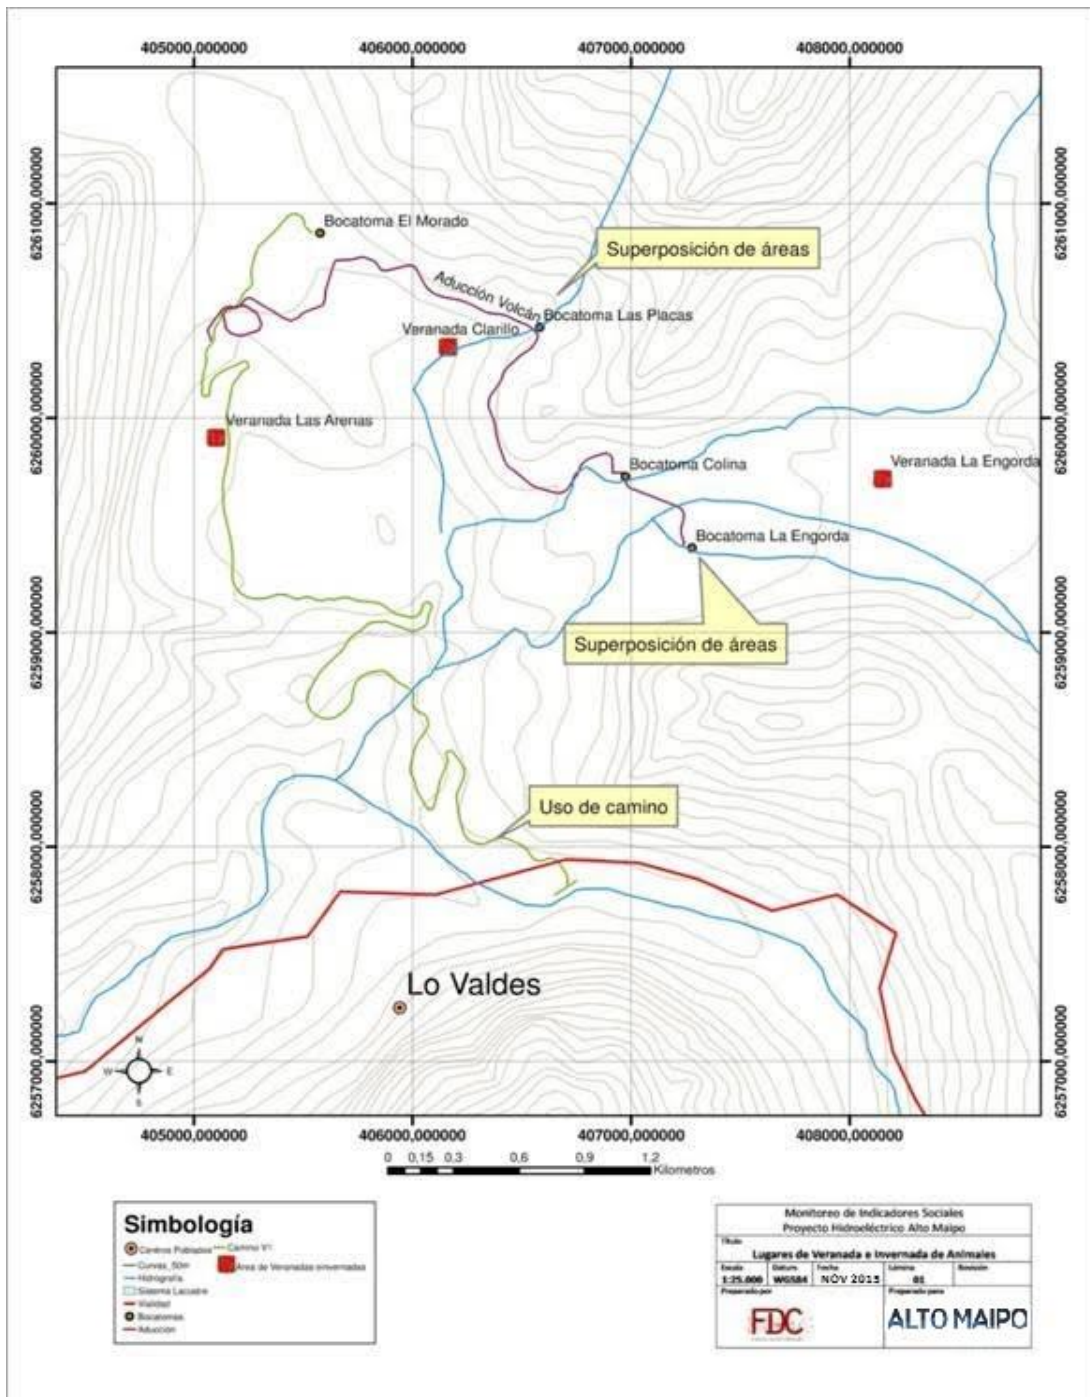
405000,000000 406000,000000 407000,000000 408000,000000

6261000,000000
6260000,000000
6259000,000000
6258000,000000
6257000,000000

Bocatoma El Morado

Superposición de áreas

Aducción Volcán

Bocatoma Las Placas

Veranada Clarillo

Veranada Las Arenas

Bocatoma Colina

Veranada La Engorda

Bocatoma La Engorda

Superposición de áreas

Uso de camino

Lo Valdes

N
W E
S

0 0,15 0,3 0,6 0,9 1,2 Kilometros

Simbología

Centros Poblados
Camino V1
Curvas_50m
Hidrografía
Sistema Lacustre
Vialidad
Bocatomas
Aducción
Área de Veranadas invernadas

Monitoreo de Indicadores Sociales
Proyecto Hidroeléctrico Alto Maipo

Título
Lugares de Veranada e Invernada de Animales

| Escala | Datum | Fecha | Lámina | Revisión |
|---|---|---|---|---|
| 1:25.000 | WGS84 | NOV 2015 | 01 | |

Preparado por
FDC

Preparado para
ALTO MAIPO